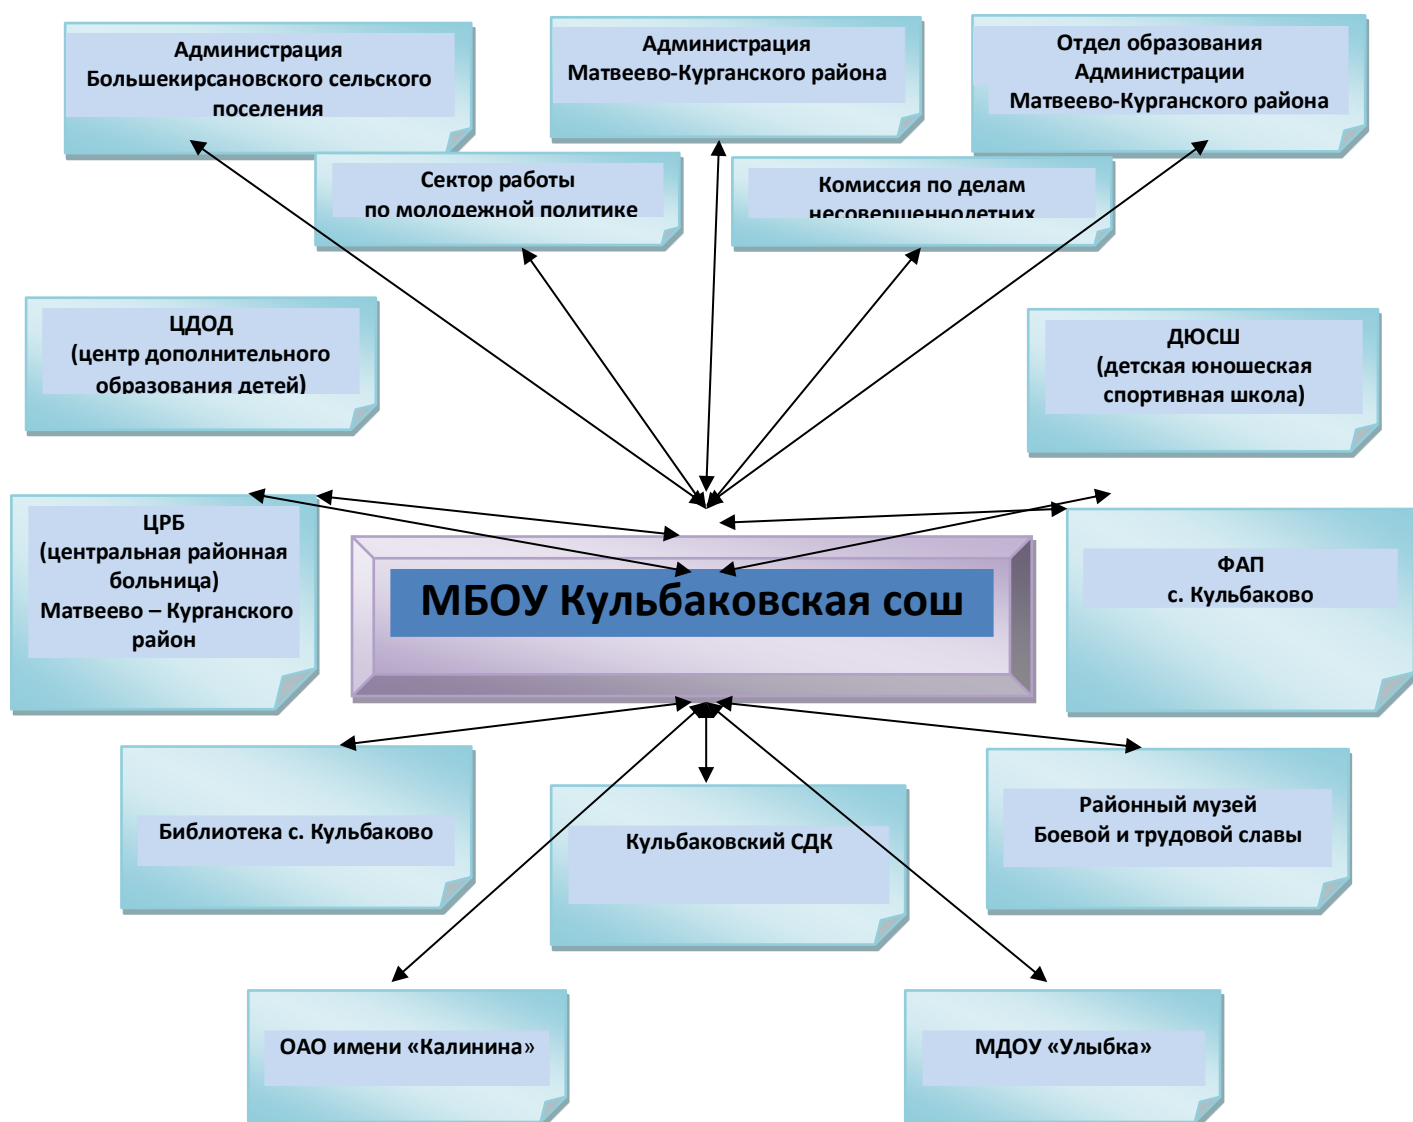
Администрация Большекирсановского сельского поселения

Администрация Матвеево-Курганского района

Отдел образования Администрации Матвеево-Курганского района

Сектор работы по молодежной политике

Комиссия по делам несовершеннолетних

ЦДОД (центр дополнительного образования детей)

ДЮСШ (детская юношеская спортивная школа)

ЦРБ (центральная районная больница) Матвеево – Курганского район

МБОУ Кульбаковская сош

ФАП с. Кульбаково

Библиотека с. Кульбаково

Кульбаковский СДК

Районный музей Боевой и трудовой славы

ОАО имени «Калинина»

МДОУ «Улыбка»